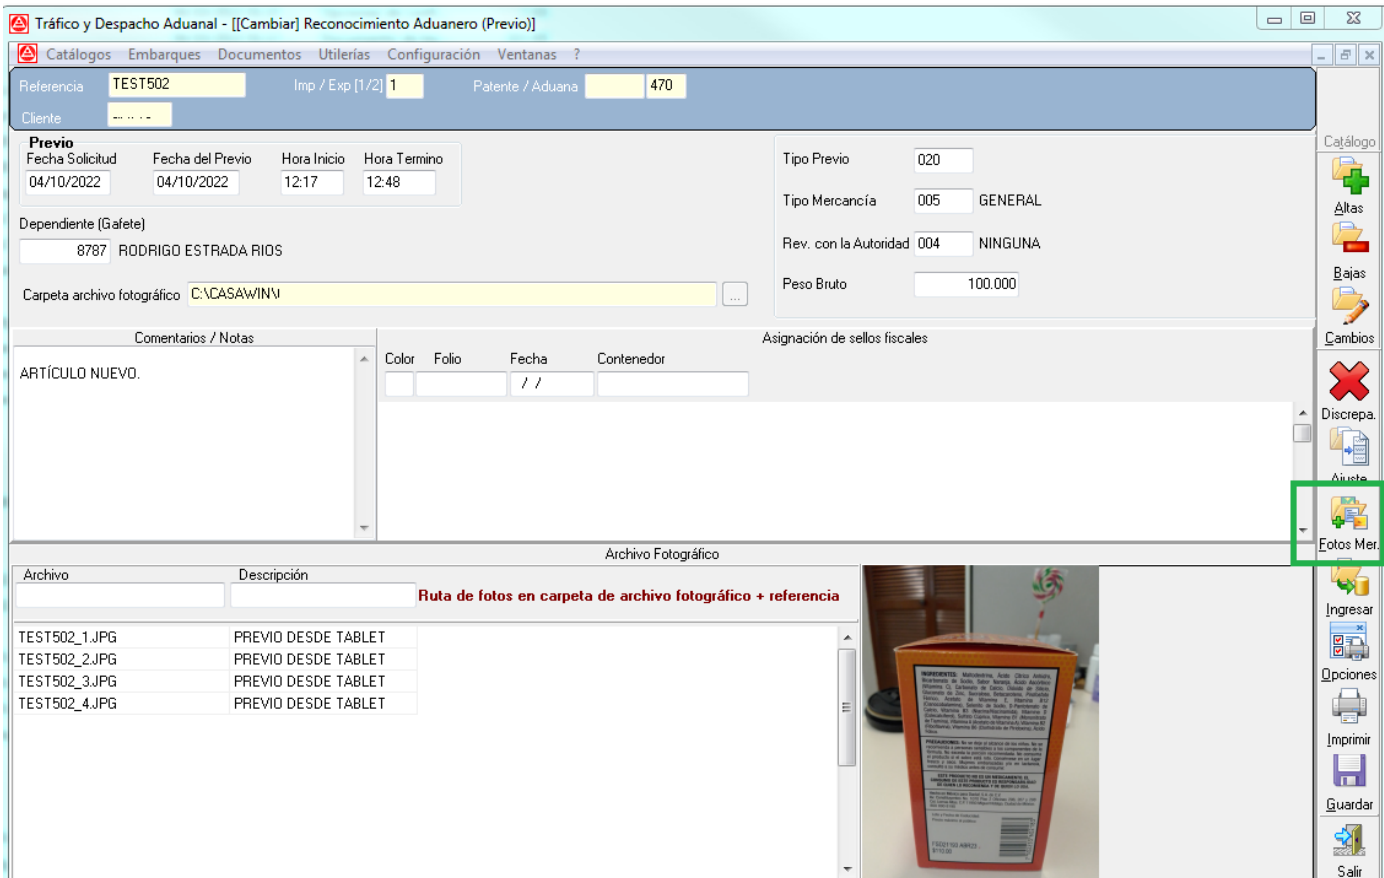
Tráfico y Despacho Aduanal - [[Cambiar] Reconocimiento Aduanero (Previo)]

Catálogos Embarques Documentos Utilerías Configuración Ventanas ?

Referencia TEST502 Imp / Exp [1/2] 1 Patente / Aduana 470

Cliente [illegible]

Previo
Fecha Solicitud 04/10/2022 Fecha del Previo 04/10/2022 Hora Inicio 12:17 Hora Termino 12:48

Dependiente (Gafete)
8787 RODRIGO ESTRADA RIOS

Carpeta archivo fotográfico C:\CASAWIN\I ...

Tipo Previo 020
Tipo Mercancía 005 GENERAL
Rev. con la Autoridad 004 NINGUNA
Peso Bruto 100.000

Comentarios / Notas
ARTÍCULO NUEVO.

Asignación de sellos fiscales
Color Folio Fecha Contenedor
/ /

Archivo Fotográfico
Archivo Descripción
Ruta de fotos en carpeta de archivo fotográfico + referencia

| Archivo | Descripción |
|---|---|
| TEST502_1.JPG | PREVIO DESDE TABLET |
| TEST502_2.JPG | PREVIO DESDE TABLET |
| TEST502_3.JPG | PREVIO DESDE TABLET |
| TEST502_4.JPG | PREVIO DESDE TABLET |

Catálogo
Altas
Bajas
Cambios
Discrepa.
Ajuste
Fotos Mer.
Ingresar
Opciones
Imprimir
Guardar
Salir